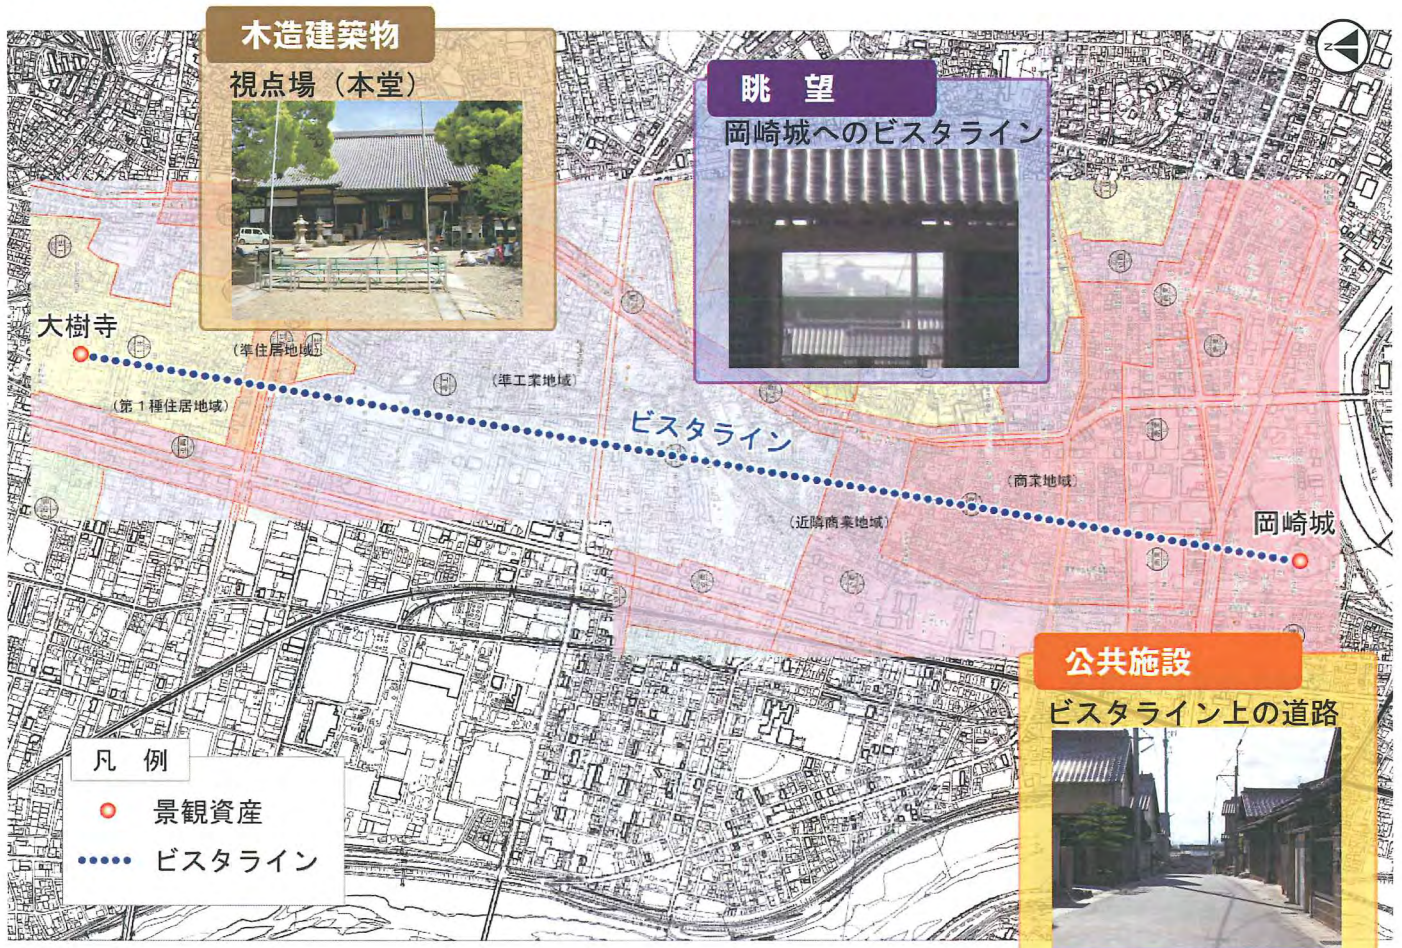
木造建築物

視点場（本堂）

眺　望

岡崎城へのビスタライン

大樹寺

（準住居地域）

（第１種住居地域）

（準工業地域）

ビスタライン

（商業地域）

（近隣商業地域）

岡崎城

公共施設

ビスタライン上の道路

凡　例

景観資産

ビスタライン